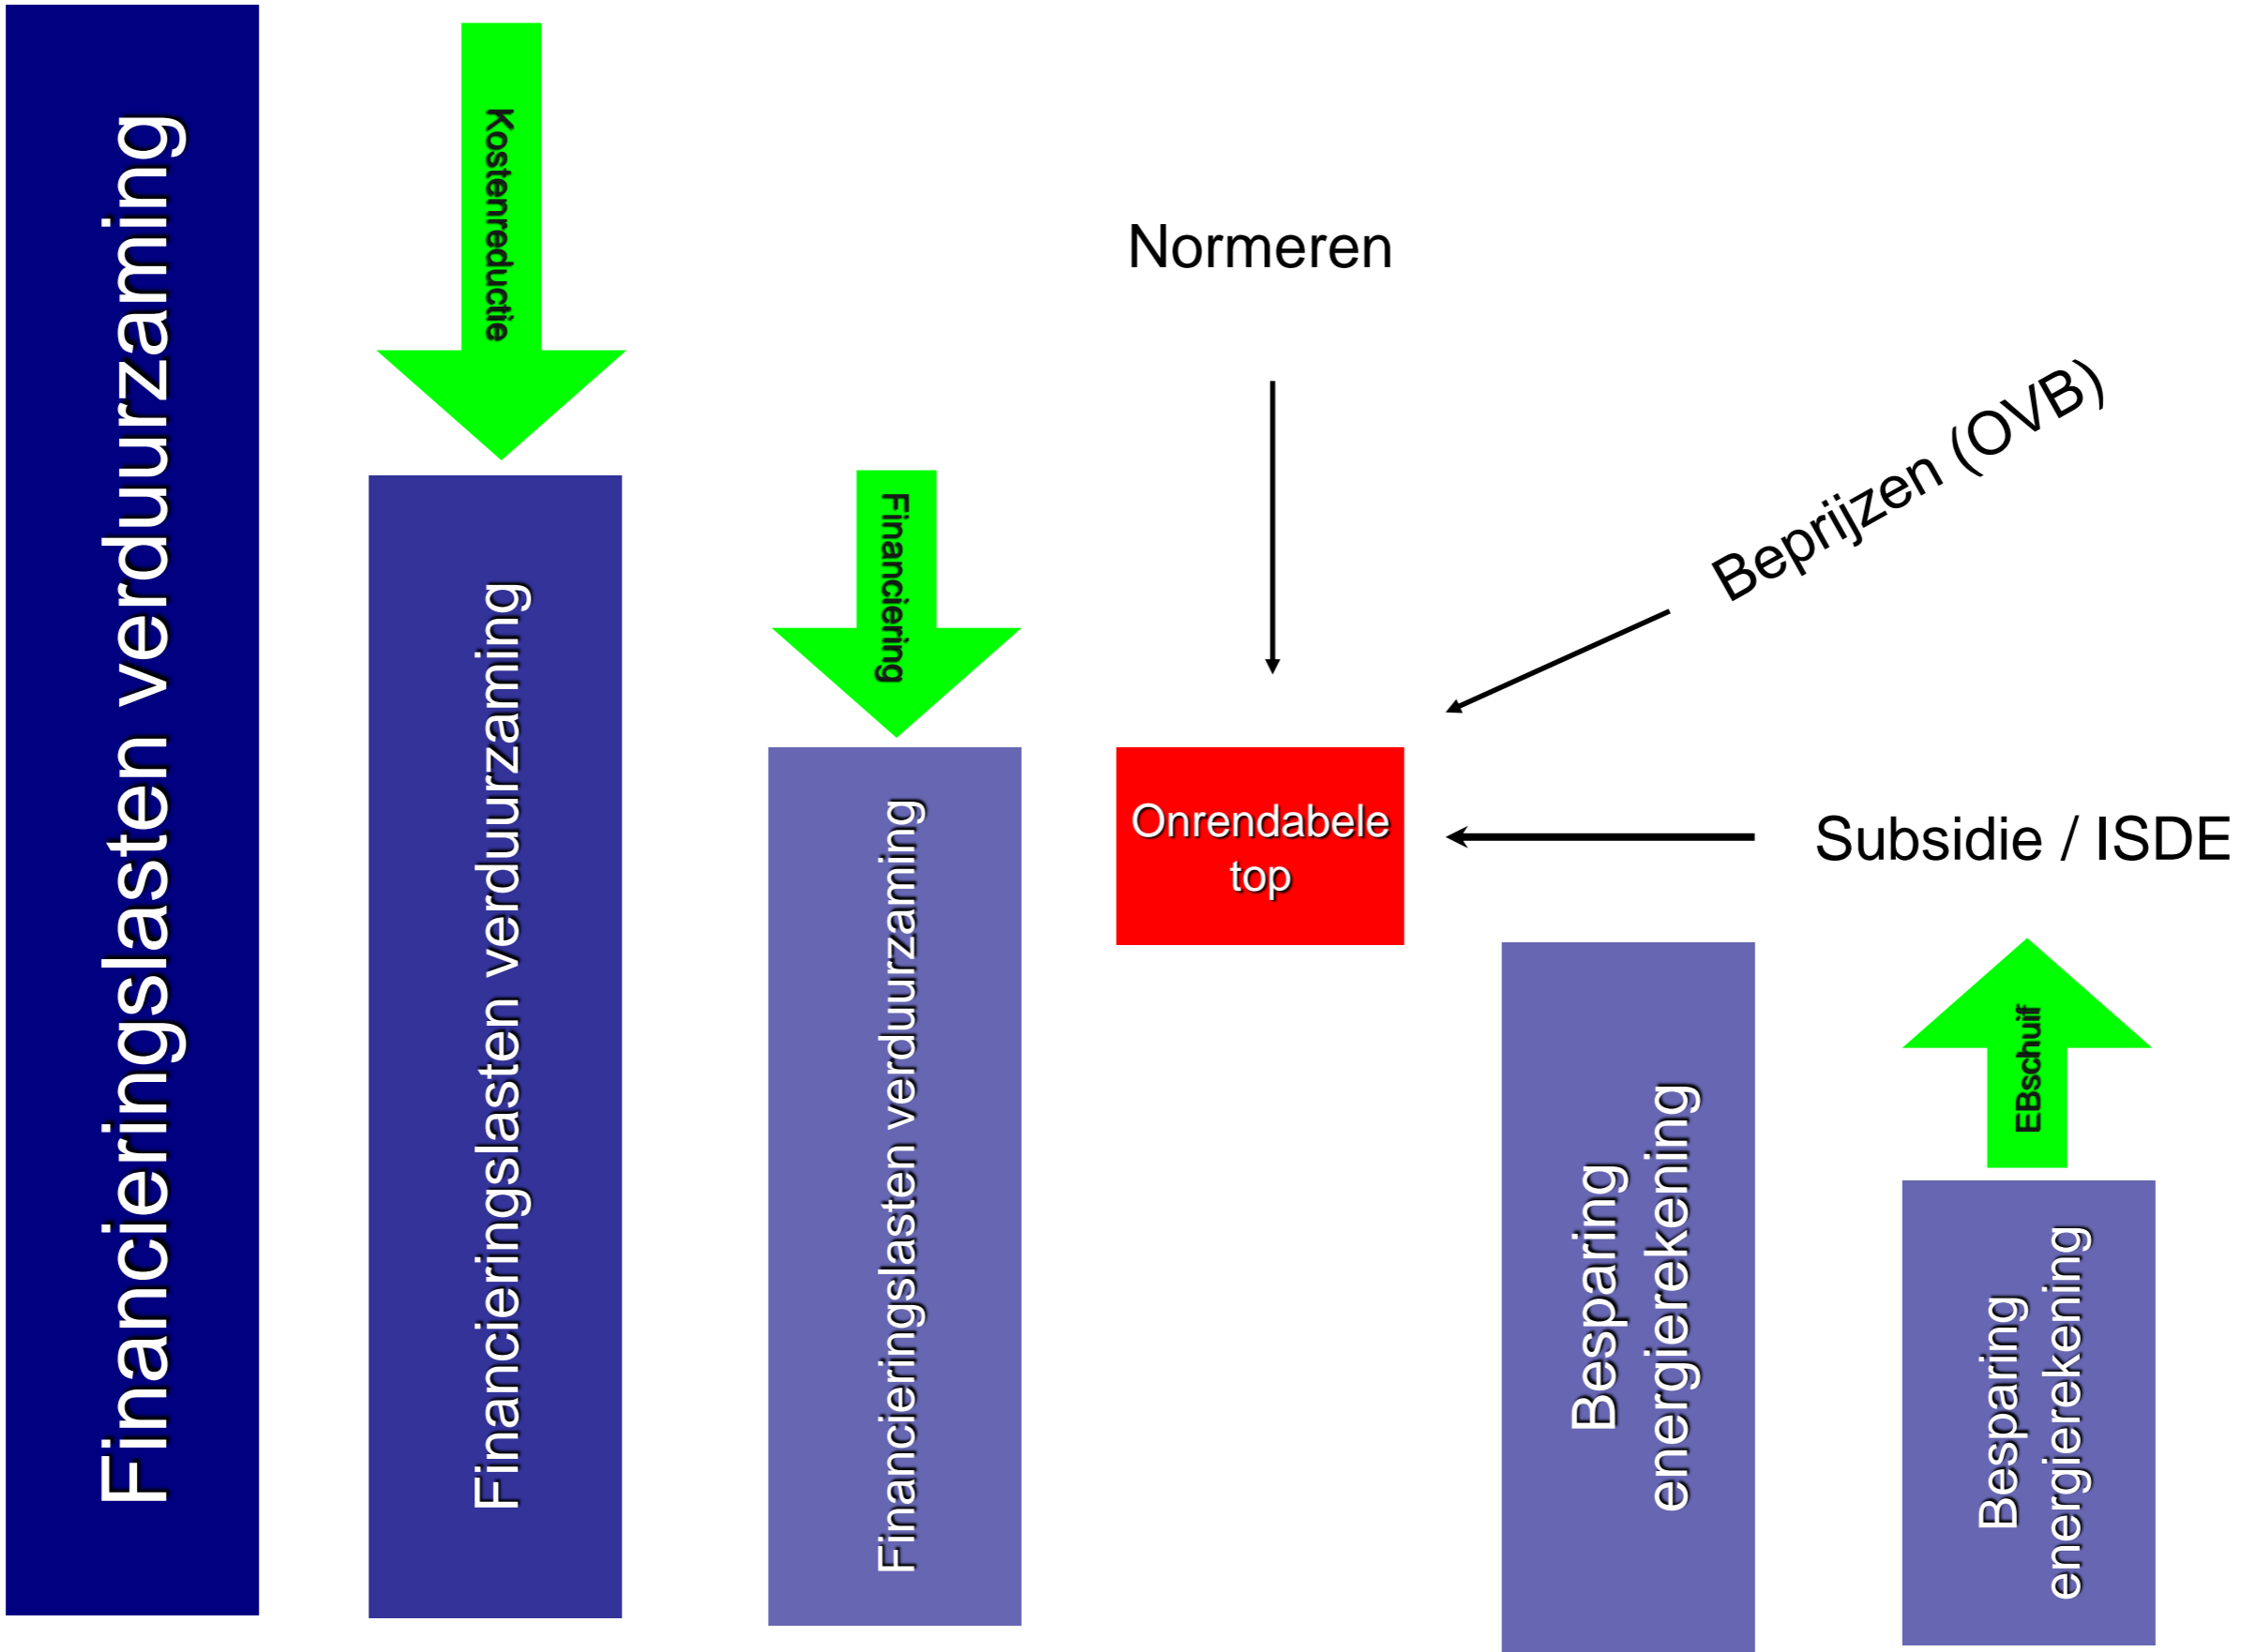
Financieringslasten verduurzaming

Kostenreductie

Financieringslasten verduurzaming

Financiering

Financieringslasten verduurzaming

Normeren

Beprijzen (OVB)

Onrendabele top

Subsidie / ISDE

Besparing energierekening

EBschuif

Besparing energierekening